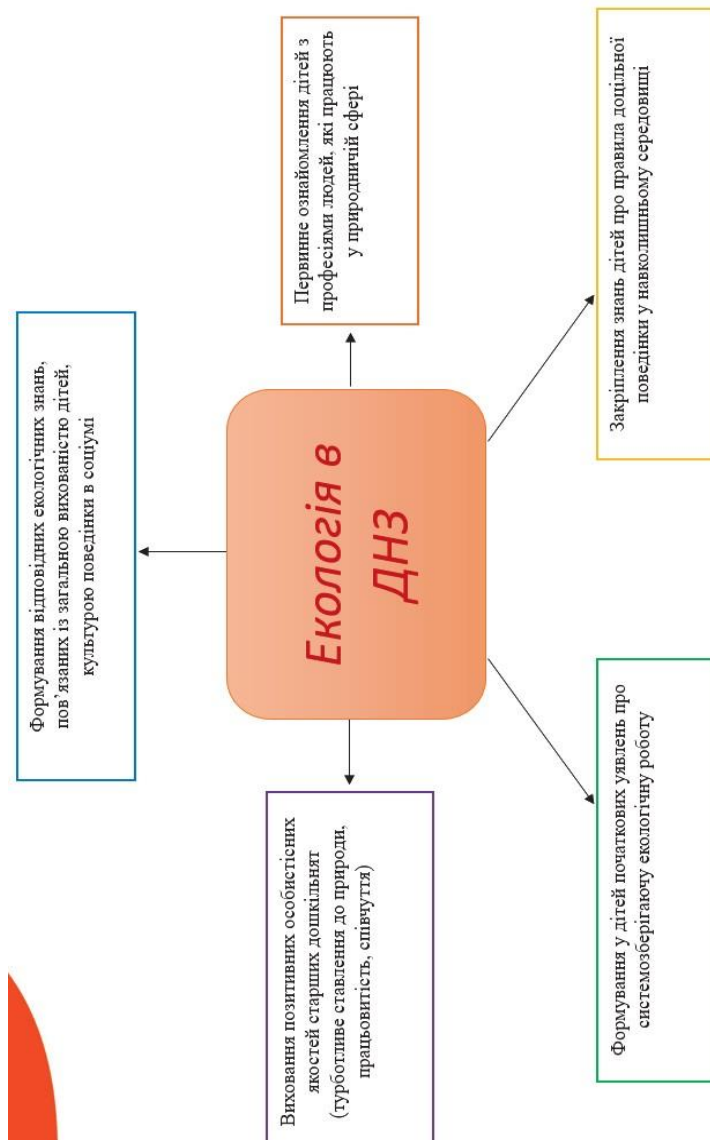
Екологія в ДНЗ

Формування відповідних екологічних знань, пов'язаних із загальною вихованістю дітей, культурою поведінки в соціумі

Первинне ознайомлення дітей з професіями людей, які працюють у природничій сфері

Закріплення знань дітей про правила доцільної поведінки у навколишньому середовищі

Виховання позитивних особистісних якостей старших дошкільнят (турботливе ставлення до природи, працьовитість, співчуття)

Формування у дітей початкових уявлень про системозберігаючу екологічну роботу